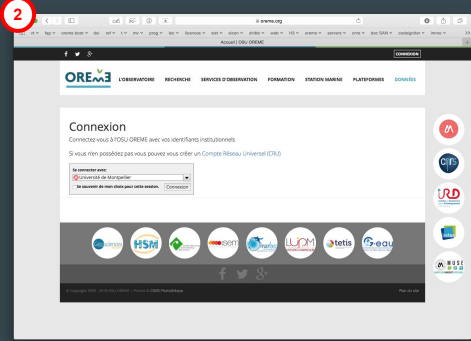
2

oreme.org

Accueil | OSU OREME

CONNEXION

OREME L'OBSERVATOIRE RECHERCHE SERVICES D'OBSERVATION FORMATION STATION MARINE PLATEFORMES DONNÉES

Connexion

Connectez vous à l'OSU OREME avec vos identifiants institutionnels

Si vous n'en possédez pas vous pouvez vous créer un Compte Réseau Universel (CRU)

Se connecter avec:

Université de Montpellier

Se souvenir de mon choix pour cette session. Connexion

HSM

tetis

G-eau

cnrs

IRD

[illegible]